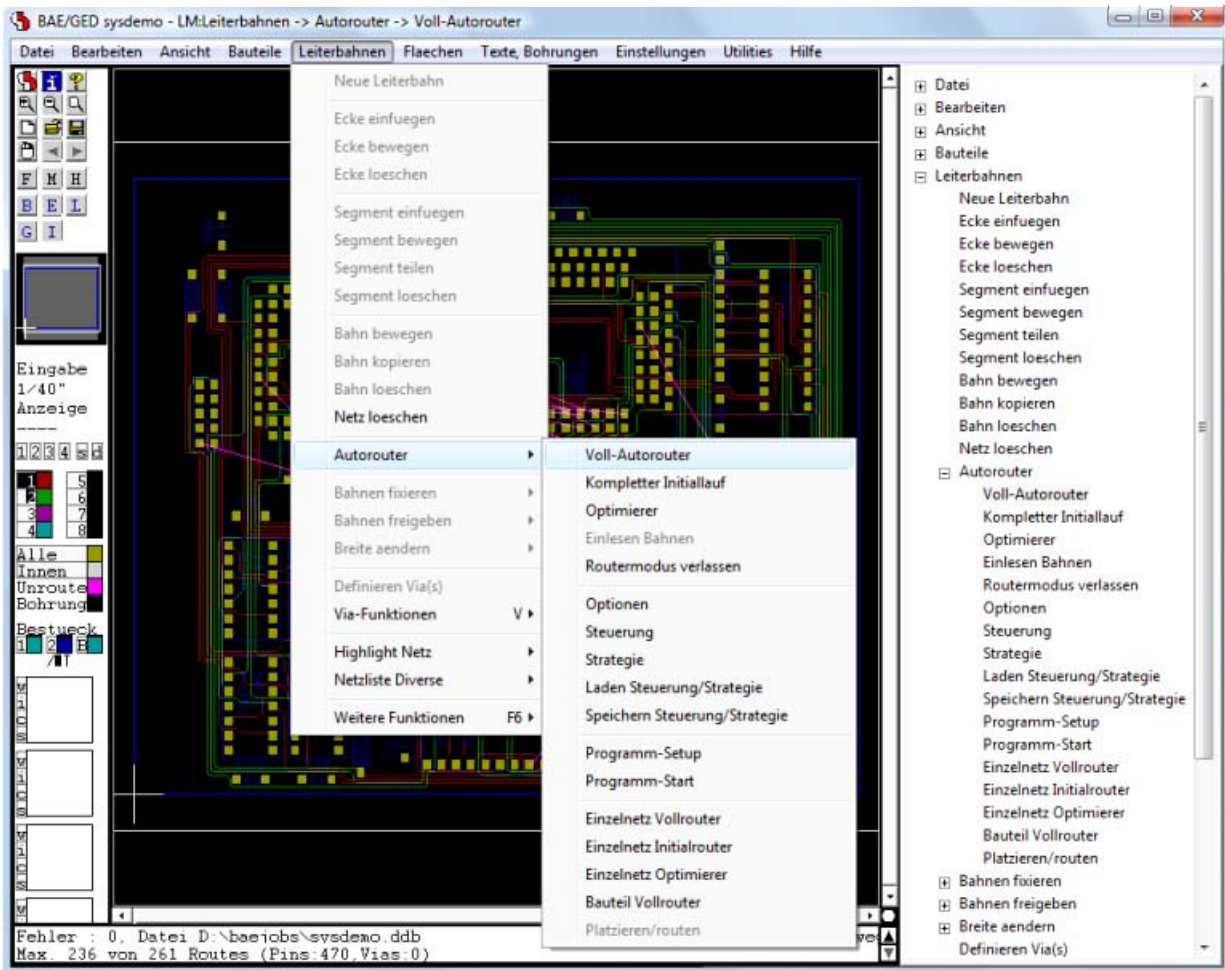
BAE/GED sysdemo - LM:Leiterbahnen -> Autorouter -> Voll-Autorouter

Datei Bearbeiten Ansicht Bauteile Leiterbahnen Flaechen Texte, Bohrungen Einstellungen Utilities Hilfe

F M H
B E L
G I

Eingabe
1/40"
Anzeige
----

1 2 3 4

1 5
2 6
3 7
4 8

Alle
Innen
Unroute
Bohrung

Bestueck
1 2 B

Neue Leiterbahn
Ecke einfuegen
Ecke bewegen
Ecke loeschen
Segment einfuegen
Segment bewegen
Segment teilen
Segment loeschen
Bahn bewegen
Bahn kopieren
Bahn loeschen
Netz loeschen
Autorouter
Bahnen fixieren
Bahnen freigeben
Breite aendern
Definieren Via(s)
Via-Funktionen V
Highlight Netz
Netzliste Diverse
Weitere Funktionen F6

Voll-Autorouter
Kompletter Initiallauf
Optimierer
Einlesen Bahnen
Routermodus verlassen
Optionen
Steuerung
Strategie
Laden Steuerung/Strategie
Speichern Steuerung/Strategie
Programm-Setup
Programm-Start
Einzelnetz Vollrouter
Einzelnetz Initialrouter
Einzelnetz Optimierer
Bauteil Vollrouter
Platzieren/routen

Datei
Bearbeiten
Ansicht
Bauteile
Leiterbahnen
Neue Leiterbahn
Ecke einfuegen
Ecke bewegen
Ecke loeschen
Segment einfuegen
Segment bewegen
Segment teilen
Segment loeschen
Bahn bewegen
Bahn kopieren
Bahn loeschen
Netz loeschen
Autorouter
Voll-Autorouter
Kompletter Initiallauf
Optimierer
Einlesen Bahnen
Routermodus verlassen
Optionen
Steuerung
Strategie
Laden Steuerung/Strategie
Speichern Steuerung/Strategie
Programm-Setup
Programm-Start
Einzelnetz Vollrouter
Einzelnetz Initialrouter
Einzelnetz Optimierer
Bauteil Vollrouter
Platzieren/routen
Bahnen fixieren
Bahnen freigeben
Breite aendern
Definieren Via(s)

Fehler : 0, Datei D:\baejobs\sysdemo.ddb
Max. 236 von 261 Routes (Pins:470,Vias:0)